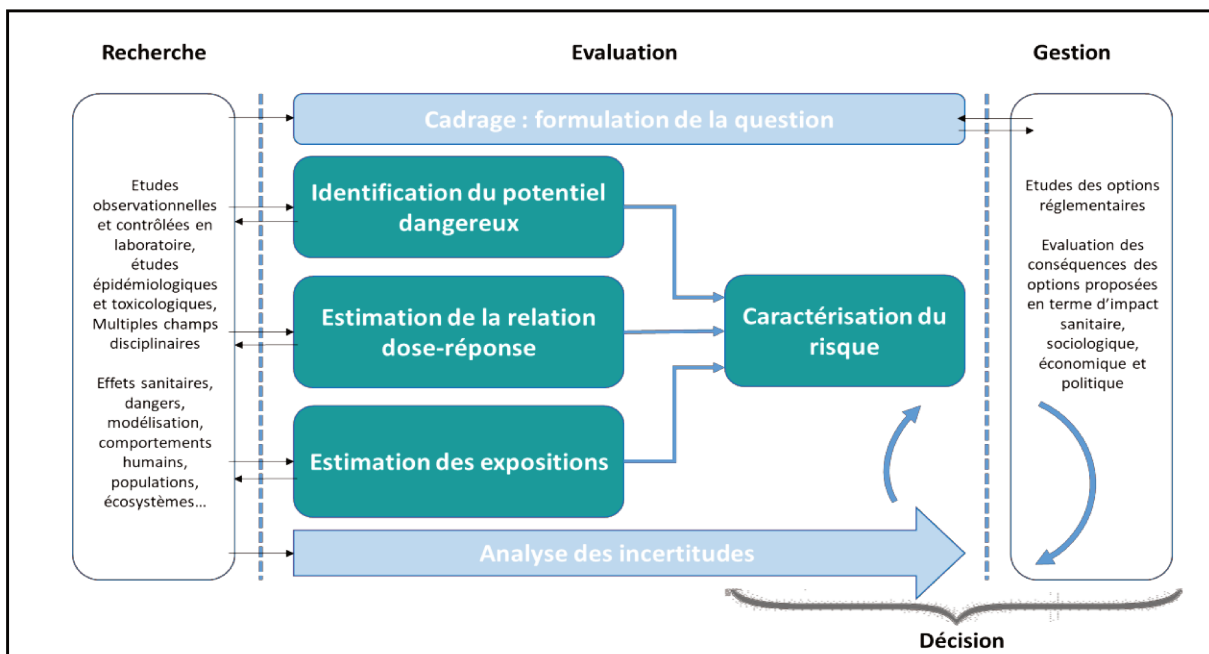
Recherche

Evaluation

Gestion

Cadrage : formulation de la question

Etudes observationnelles et contrôlées en laboratoire, études épidémiologiques et toxicologiques, Multiples champs disciplinaires

Effets sanitaires, dangers, modélisation, comportements humains, populations, écosystèmes…

Identification du potentiel dangereux

Estimation de la relation dose-réponse

Estimation des expositions

Caractérisation du risque

Etudes des options réglementaires

Evaluation des conséquences des options proposées en terme d'impact sanitaire, sociologique, économique et politique

Analyse des incertitudes

Décision